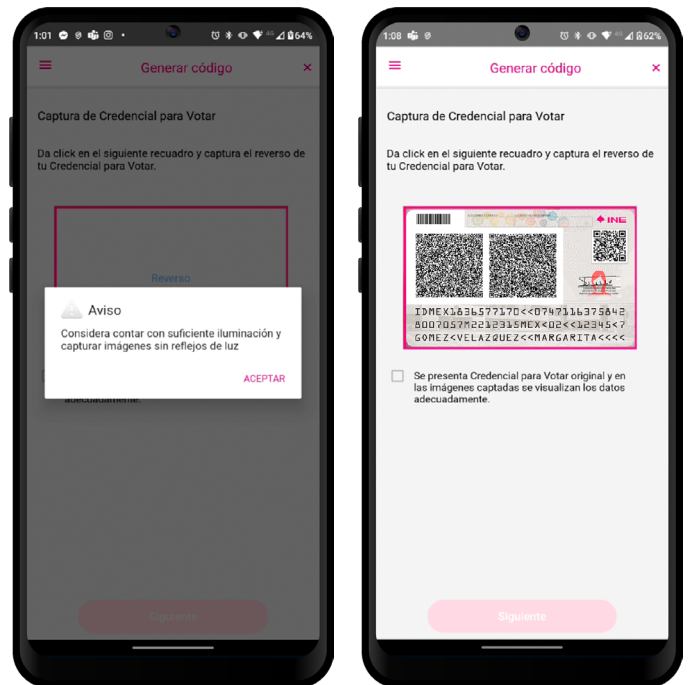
1:01 64%

Generar código ×

Captura de Credencial para Votar

Da click en el siguiente recuadro y captura el reverso de tu Credencial para Votar.

Reverso

Aviso

Considera contar con suficiente iluminación y capturar imágenes sin reflejos de luz

ACEPTAR

adecuadamente.

Siguiente

1:08 62%

Generar código ×

Captura de Credencial para Votar

Da click en el siguiente recuadro y captura el reverso de tu Credencial para Votar.

INE

IDMEX1836577170<<0747116375842
8007057M2212315MEX<02<<12345<7
GOMEZ<VELAZQUEZ<<MARGARITA<<<<

Se presenta Credencial para Votar original y en las imágenes captadas se visualizan los datos adecuadamente.

Siguiente